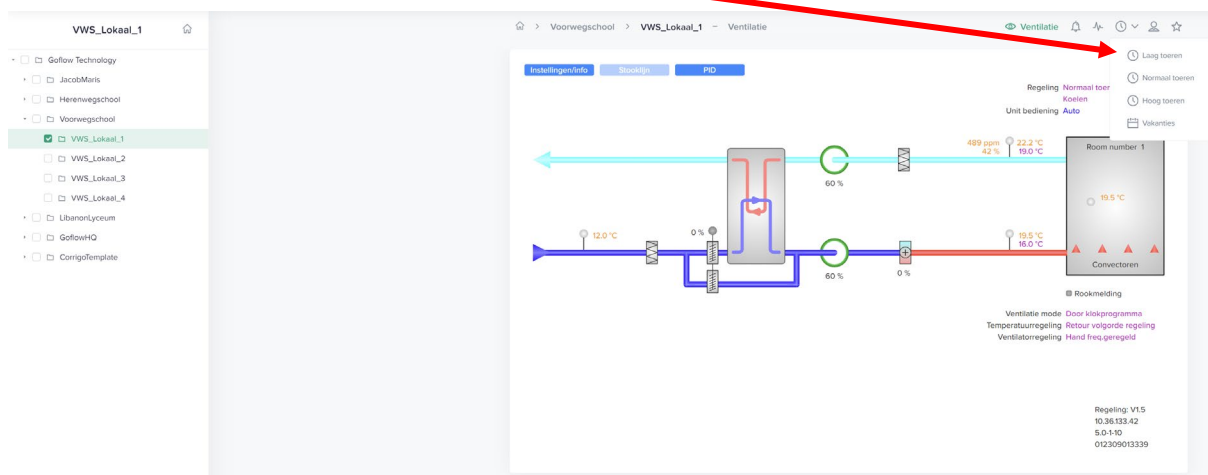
VWS_Lokaal_1

Goflow Technology
JacobMaris
Herenwegschool
Voorwegschool
VWS_Lokaal_1
VWS_Lokaal_2
VWS_Lokaal_3
VWS_Lokaal_4
LibanonLyceum
GoflowHQ
CorrigoTemplate

Voorwegschool > VWS_Lokaal_1 – Ventilatie

Ventilatie

Laag toeren
Normaal toeren
Hoog toeren
Vakanties

Instellingen/info Stookfijn PID

Regeling Normaal toer
Koelen
Unit bediening Auto

489 ppm 42 %
22.2 °C
19.0 °C
Room number 1
60 %
19.5 °C
12.0 °C
0 %
19.5 °C
16.0 °C
60 %
0 %
Convectoren
Rookmelding

Ventilatie mode Door klokprogramma
Temperatuurregeling Retour volgorde regeling
Ventilatorregeling Hand freq.geregeld

Regeling: V1.5
10.36.133.42
5.0-1-10
012309013339